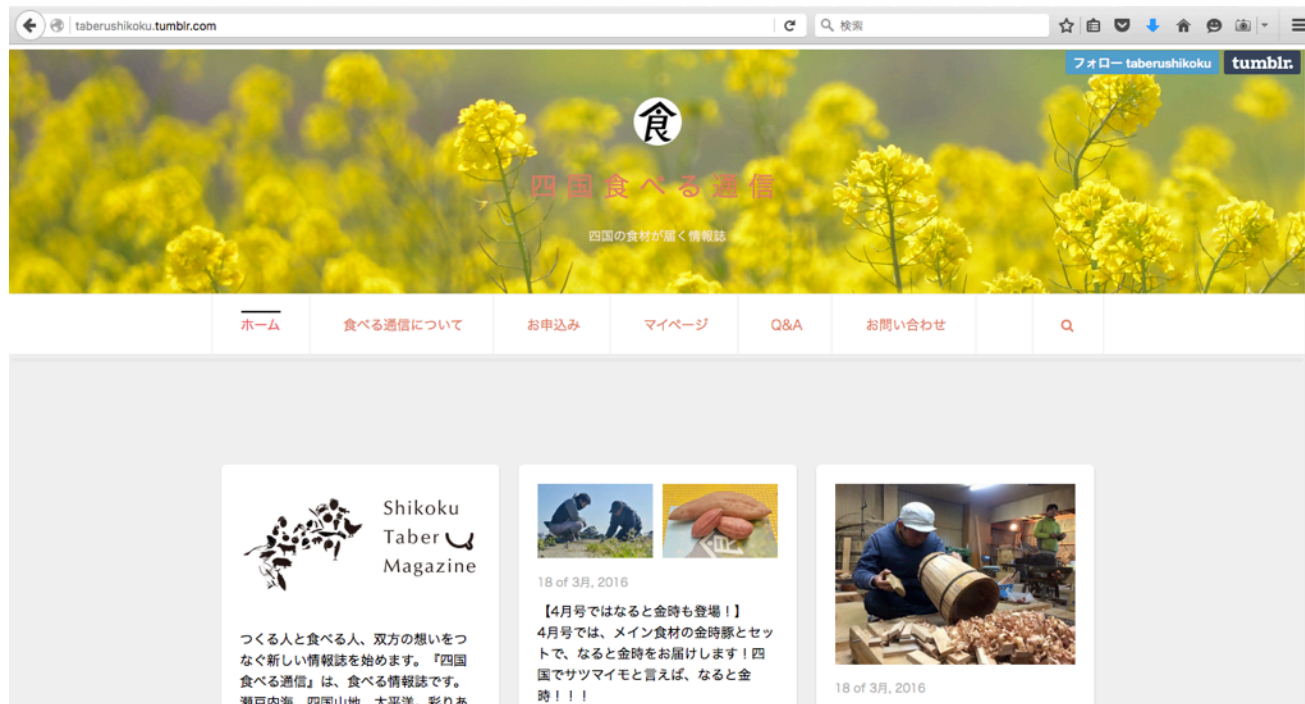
taberushikoku.tumblr.com

検索

フォロー taberushikoku

tumblr.

食

四国食べる通信

四国の食材が届く情報誌

ホーム

食べる通信について

お申込み

マイページ

Q&A

お問い合わせ

Shikoku Taber Magazine

つくる人と食べる人、双方の想いをつなぐ新しい情報誌を始めます。『四国食べる通信』は、食べる情報誌です。瀬戸内海、四国山地、太平洋、彩りあ

18 of 3月, 2016

【4月号ではなると金時も登場！】
4月号では、メイン食材の金時豚とセットで、なると金時をお届けします！四国でサツマイモと言えば、なると金時！！！

18 of 3月, 2016